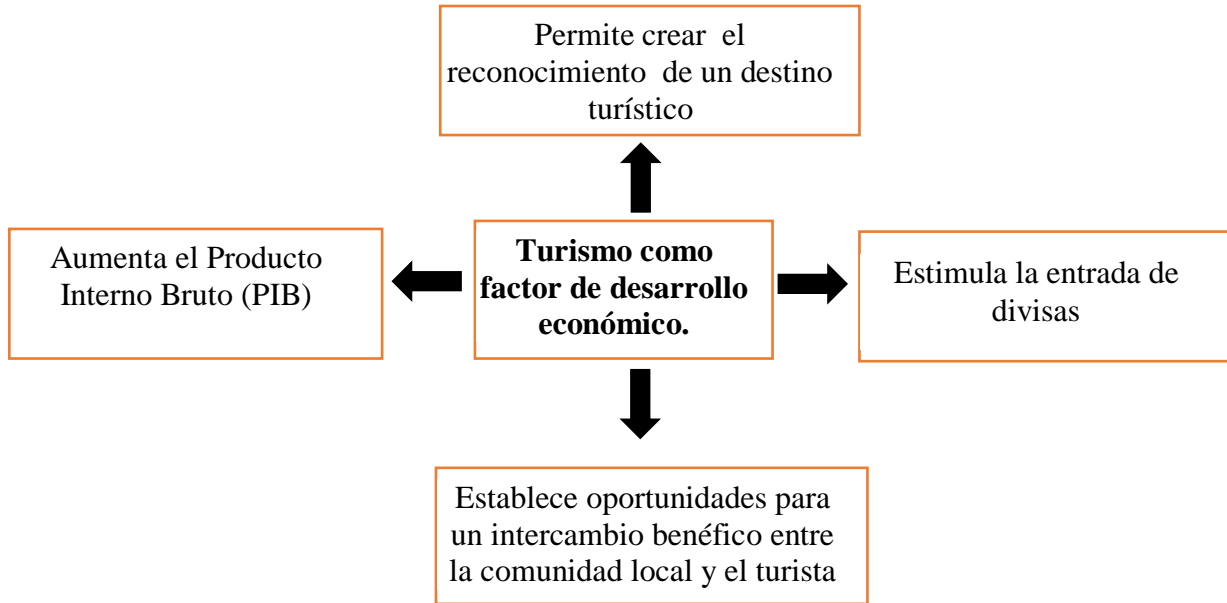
Permite crear el reconocimiento de un destino turístico

Aumenta el Producto Interno Bruto (PIB)

**Turismo como factor de desarrollo económico.**

Estimula la entrada de divisas

Establece oportunidades para un intercambio benéfico entre la comunidad local y el turista